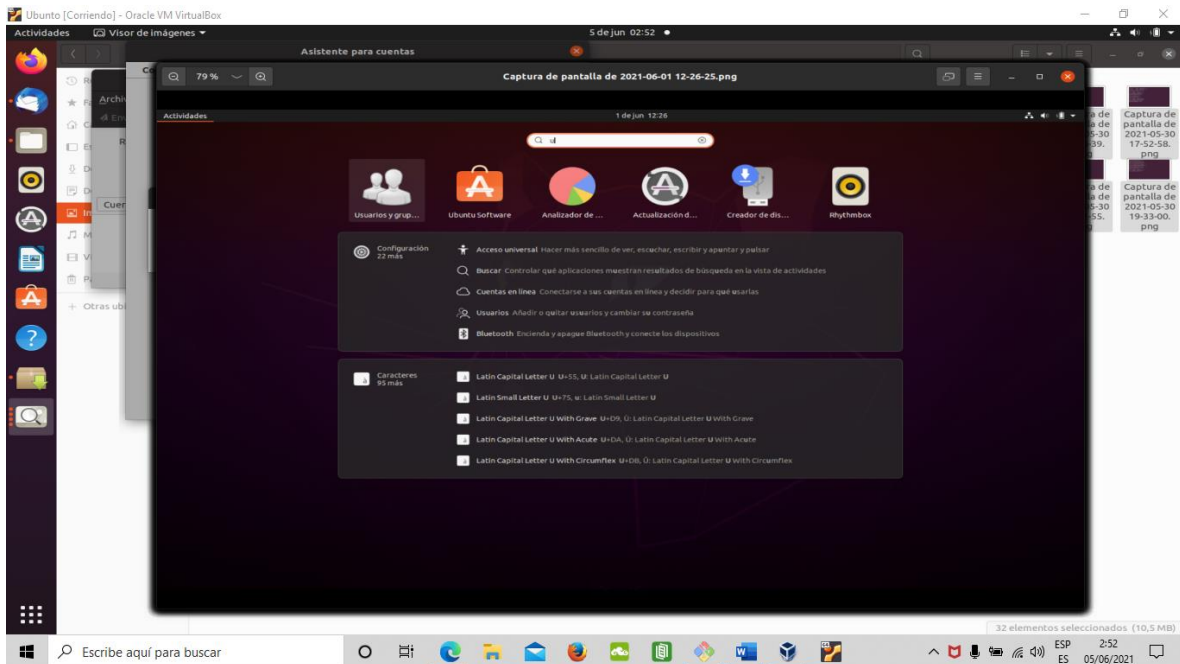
Ubuntu [Corriendo] - Oracle VM VirtualBox

Actividades

Visor de imágenes

5 de jun 02:52

Asistente para cuentas

Archi

Cuen

+ Otras ubi

79 %

Captura de pantalla de 2021-06-01 12-26-25.png

Actividades

1 de jun 12:26

Q u

Usuarios y grup...

Ubuntu Software

Analizador de ...

Actualización d...

Creador de dis...

Rhythmbox

Configuración
22 más

Acceso universal Hacer más sencillo de ver, escuchar, escribir y apuntar y pulsar

Buscar Controlar qué aplicaciones muestran resultados de búsqueda en la vista de actividades

Cuentas en línea Conectarse a sus cuentas en línea y decidir para qué usarlas

Usuarios Añadir o quitar usuarios y cambiar su contraseña

Bluetooth Encienda y apague Bluetooth y conecte los dispositivos

Caracteres
95 más

Latin Capital Letter U U+55, U: Latin Capital Letter U

Latin Small Letter U U+75, u: Latin Small Letter U

Latin Capital Letter U With Grave U+D9, Ù: Latin Capital Letter U With Grave

Latin Capital Letter U With Acute U+DA, Ú: Latin Capital Letter U With Acute

Latin Capital Letter U With Circumflex U+DB, Û: Latin Capital Letter U With Circumflex

Captura de pantalla de 2021-05-30 17-52-58.png

Captura de pantalla de 2021-05-30 19-33-00.png

32 elementos seleccionados (10,5 MB)

Escribe aquí para buscar

ESP ES

2:52
05/06/2021